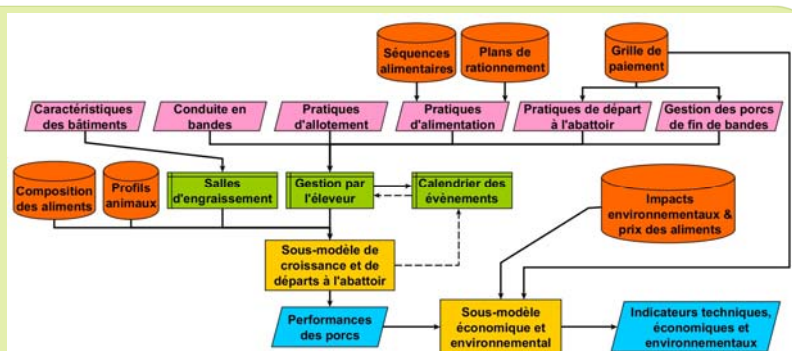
Séquences alimentaires

Plans de rationnement

Grille de paiement

Caractéristiques des bâtiments

Conduite en bandes

Pratiques d'allotement

Pratiques d'alimentation

Pratiques de départ à l'abattoir

Gestion des porcs de fin de bandes

Composition des aliments

Profils animaux

Salles d'engraissement

Gestion par l'éleveur

Calendrier des évènements

Impacts environnementaux & prix des aliments

Sous-modèle de croissance et de départs à l'abattoir

Performances des porcs

Sous-modèle économique et environnemental

Indicateurs techniques, économiques et environnementaux